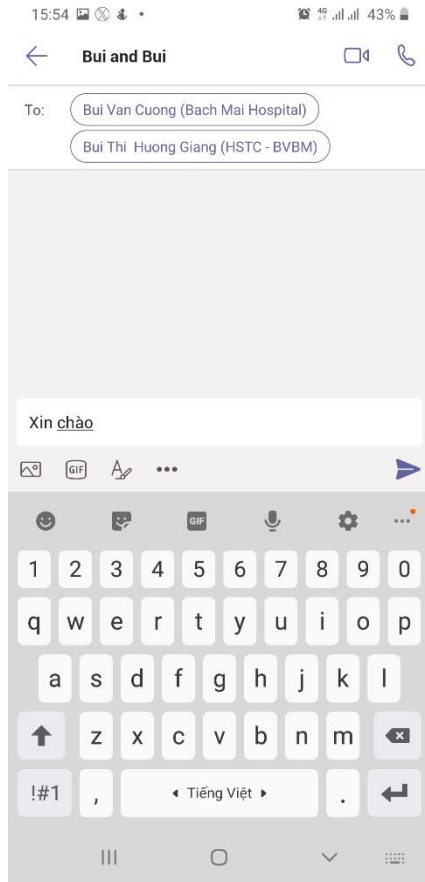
15:54

43%

Bui and Bui

To: Bui Van Cuong (Bach Mai Hospital)
Bui Thi Huong Giang (HSTC - BVBM)

Xin chào

GIF

GIF

1 2 3 4 5 6 7 8 9 0
q w e r t y u i o p
a s d f g h j k l
z x c v b n m
!#1 , ◂ Tiếng Việt ▸ .